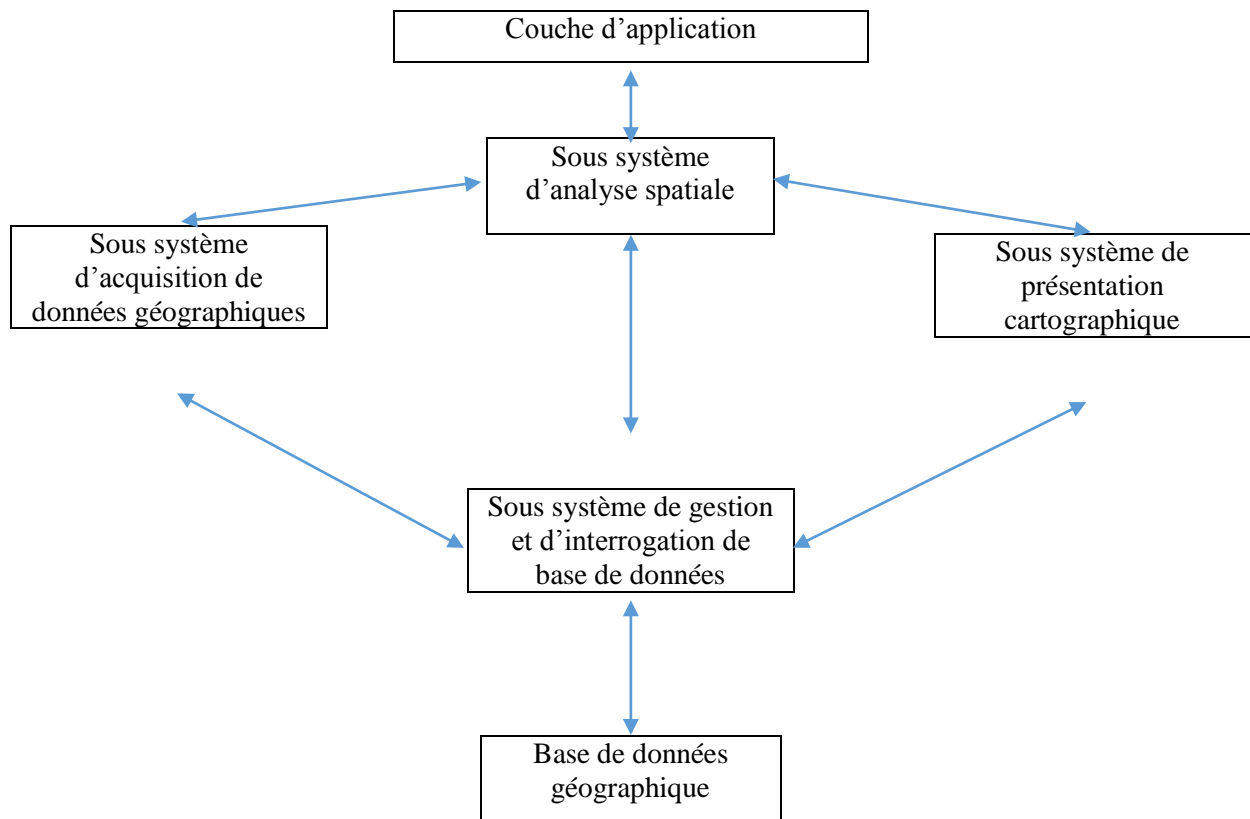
Couche d’application

Sous système d’analyse spatiale

Sous système d’acquisition de données géographiques

Sous système de présentation cartographique

Sous système de gestion et d’interrogation de base de données

Base de données géographique